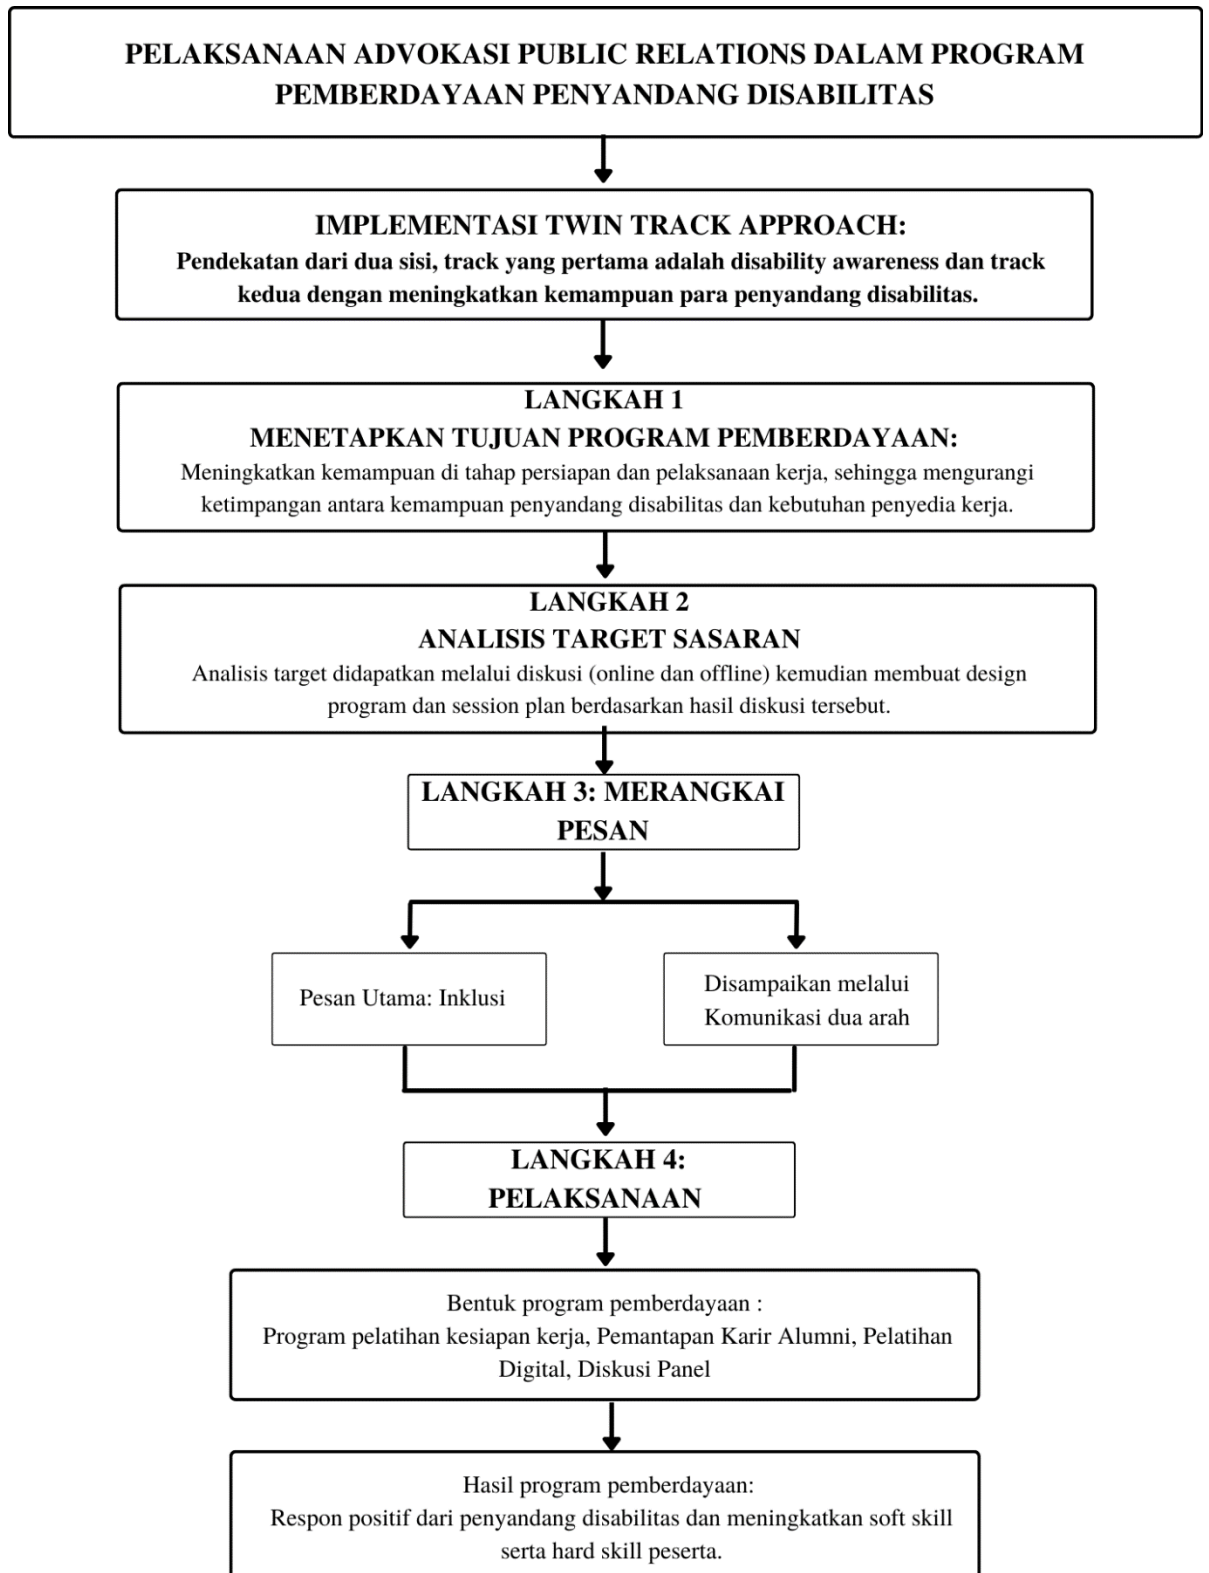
PELAKSANAAN ADVOKASI PUBLIC RELATIONS DALAM PROGRAM PEMBERDAYAAN PENYANDANG DISABILITAS

IMPLEMENTASI TWIN TRACK APPROACH:
Pendekatan dari dua sisi, track yang pertama adalah disability awareness dan track kedua dengan meningkatkan kemampuan para penyandang disabilitas.

LANGKAH 1
MENETAPKAN TUJUAN PROGRAM PEMBERDAYAAN:
Meningkatkan kemampuan di tahap persiapan dan pelaksanaan kerja, sehingga mengurangi ketimpangan antara kemampuan penyandang disabilitas dan kebutuhan penyedia kerja.

LANGKAH 2
ANALISIS TARGET SASARAN
Analisis target didapatkan melalui diskusi (online dan offline) kemudian membuat design program dan session plan berdasarkan hasil diskusi tersebut.

LANGKAH 3: MERANGKAI PESAN

Pesan Utama: Inklusi

Disampaikan melalui Komunikasi dua arah

LANGKAH 4: PELAKSANAAN

Bentuk program pemberdayaan :
Program pelatihan kesiapan kerja, Pemantapan Karir Alumni, Pelatihan Digital, Diskusi Panel

Hasil program pemberdayaan:
Respon positif dari penyandang disabilitas dan meningkatkan soft skill serta hard skill peserta.